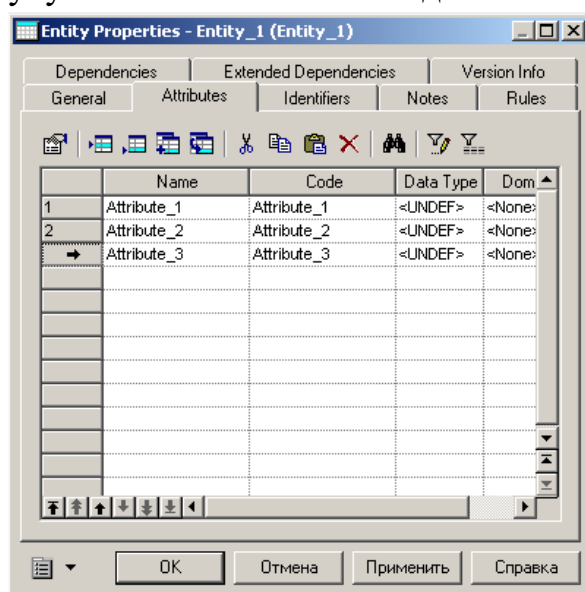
Entity Properties - Entity_1 (Entity_1)

Dependencies | Extended Dependencies | Version Info
General | Attributes | Identifiers | Notes | Rules

|  | Name | Code | Data Type | Dom |
|---|---|---|---|---|
| 1 | Attribute_1 | Attribute_1 | <UNDEF> | <None> |
| 2 | Attribute_2 | Attribute_2 | <UNDEF> | <None> |
| → | Attribute_3 | Attribute_3 | <UNDEF> | <None> |

OK | Отмена | Применить | Справка